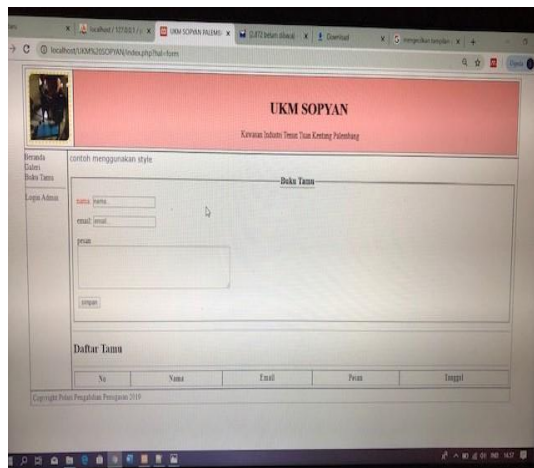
localhost / 127.0.0.1 / | UKM SOPYAN PALEMB | 0.372 belum dibaca | Download | mengatasi template

localhost/UKM%20SOPYAN/index.php?hal=form

UKM SOPYAN

Kawasan Industri Tenun Tuan Kentang Palembang

Beranda
Galeri
Buku Tamu
Login Admin

contoh menggunakan style

Buku Tamu

nama [nama]

email [email]

pesan

simpan

Daftar Tamu

| No | Nama | Email | Pesan | Tanggal |
|---|---|---|---|---|

Copyright Pelaku Pengolahan Penjagaan 2019